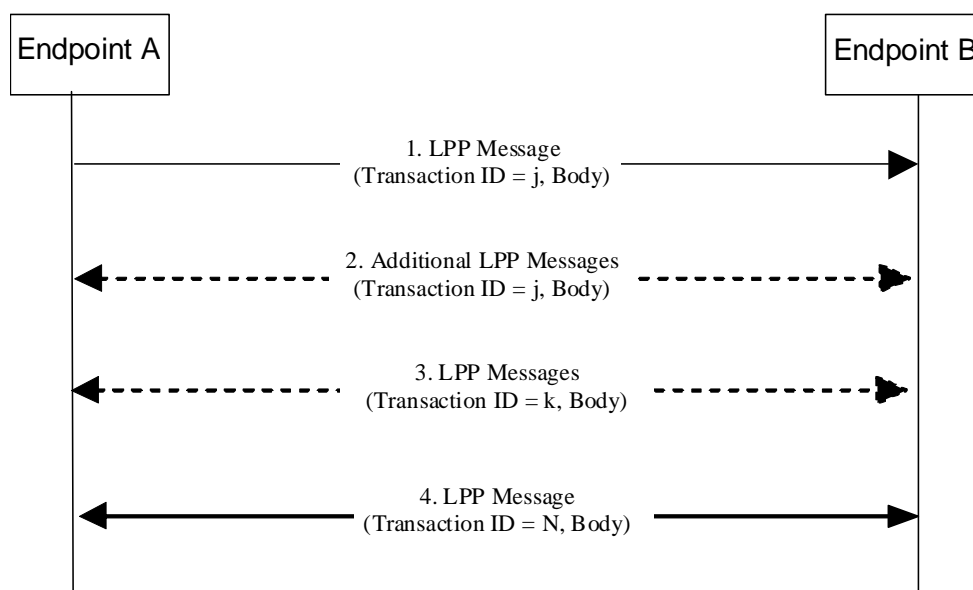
Endpoint A

Endpoint B

1. LPP Message
(Transaction ID = j, Body)

2. Additional LPP Messages
(Transaction ID = j, Body)

3. LPP Messages
(Transaction ID = k, Body)

4. LPP Message
(Transaction ID = N, Body)